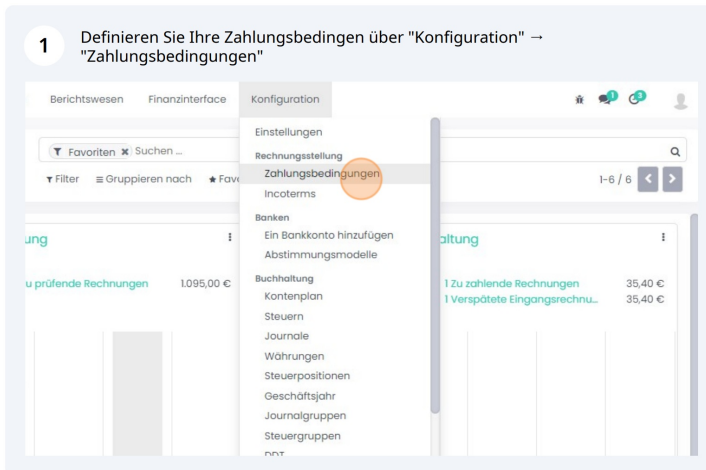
1 Definieren Sie Ihre Zahlungsbedingen über "Konfiguration" → "Zahlungsbedingungen"

Berichtswesen Finanzinterface Konfiguration

1 3

Favoriten ✖ Suchen ...

Filter ≡ Gruppieren nach ★ Fav

1-6 / 6

ung

u prüfende Rechnungen 1.095,00 €

altung

1 Zu zahlende Rechnungen 35,40 €
1 Verspätete Eingangsrechnu... 35,40 €

Einstellungen
Rechnungsstellung
Zahlungsbedingungen
Incoterms
Banken
Ein Bankkonto hinzufügen
Abstimmungsmodelle
Buchhaltung
Kontenplan
Steuern
Journale
Währungen
Steuerpositionen
Geschäftsjahr
Journalgruppen
Steuergruppen
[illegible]